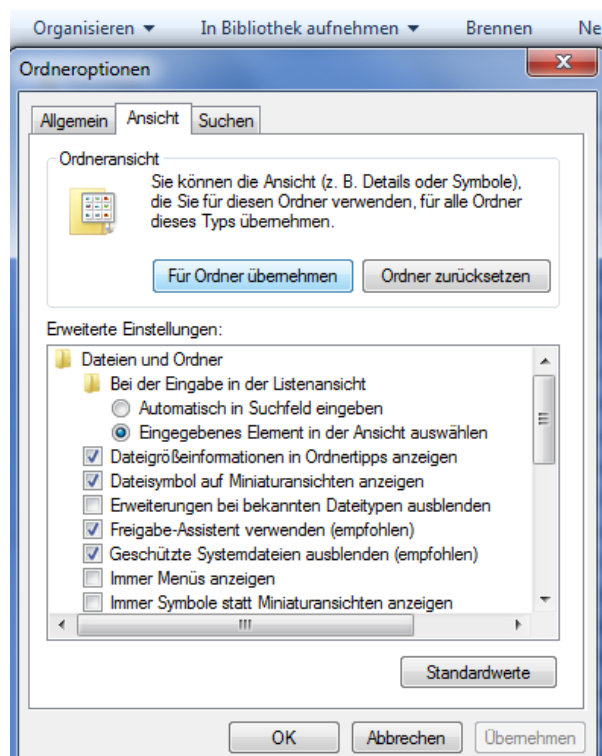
Organisieren ▾ In Bibliothek aufnehmen ▾ Brennen Ne

Ordneroptionen

Allgemein Ansicht Suchen

Ordneransicht

Sie können die Ansicht (z. B. Details oder Symbole), die Sie für diesen Ordner verwenden, für alle Ordner dieses Typs übernehmen.

Für Ordner übernehmen Ordner zurücksetzen

Erweiterte Einstellungen:

Dateien und Ordner
Bei der Eingabe in der Listenansicht
Automatisch in Suchfeld eingeben
Eingegebenes Element in der Ansicht auswählen
Dateigrößeinformationen in Ordnertipps anzeigen
Dateisymbol auf Miniaturansichten anzeigen
Erweiterungen bei bekannten Dateitypen ausblenden
Freigabe-Assistent verwenden (empfohlen)
Geschützte Systemdateien ausblenden (empfohlen)
Immer Menüs anzeigen
Immer Symbole statt Miniaturansichten anzeigen

Standardwerte

OK Abbrechen Übernehmen